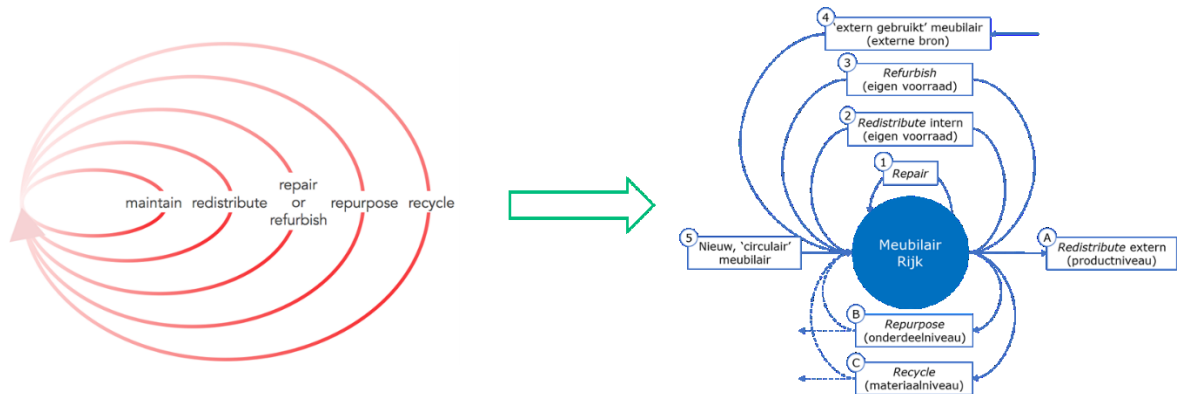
maintain redistribute repair or refurbish repurpose recycle

4 'extern gebruikt' meubilair (externe bron)

3 Refurbish (eigen voorraad)

2 Redistribute intern (eigen voorraad)

1 Repair

5 Nieuw, 'circulair' meubilair

Meubilair Rijk

A Redistribute extern (productniveau)

B Repurpose (onderdeelniveau)

C Recycle (materiaalniveau)